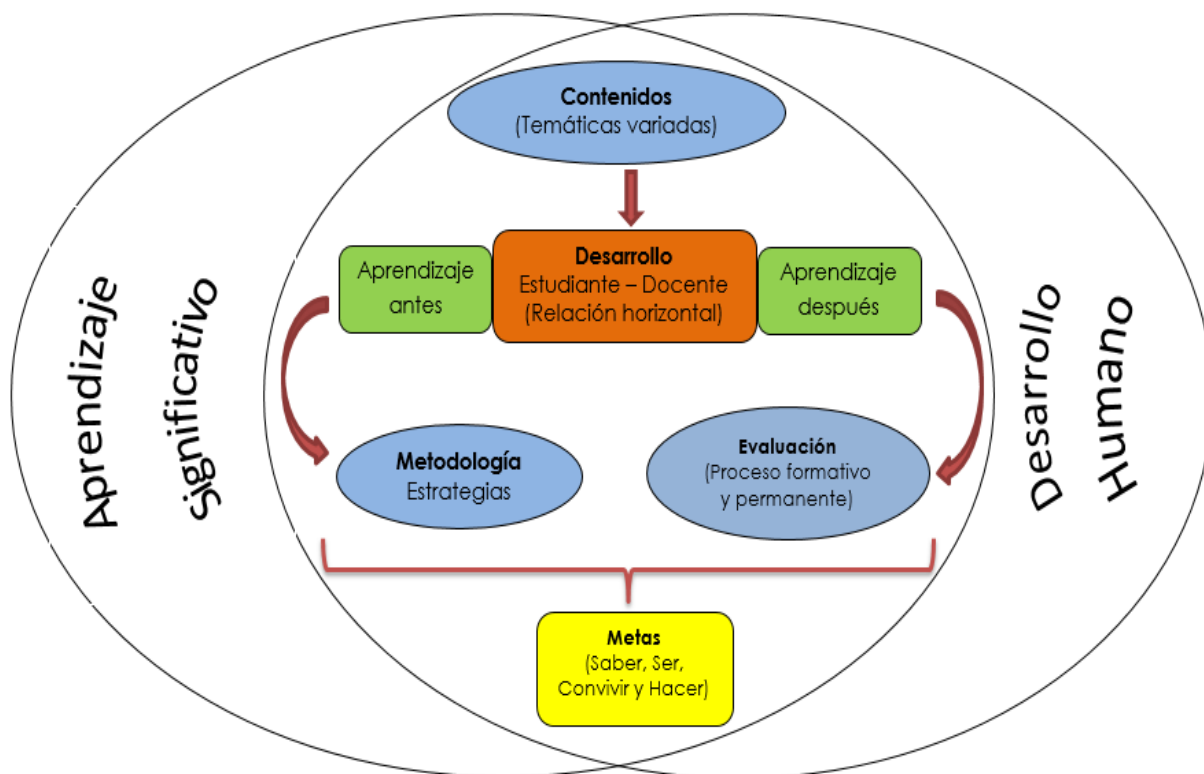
Aprendizaje Significativo

Contenidos
(Temáticas variadas)

Aprendizaje antes

Desarrollo
Estudiante – Docente
(Relación horizontal)

Aprendizaje después

Metodología
Estrategias

Evaluación
(Proceso formativo y permanente)

Metas
(Saber, Ser, Convivir y Hacer)

Desarrollo Humano